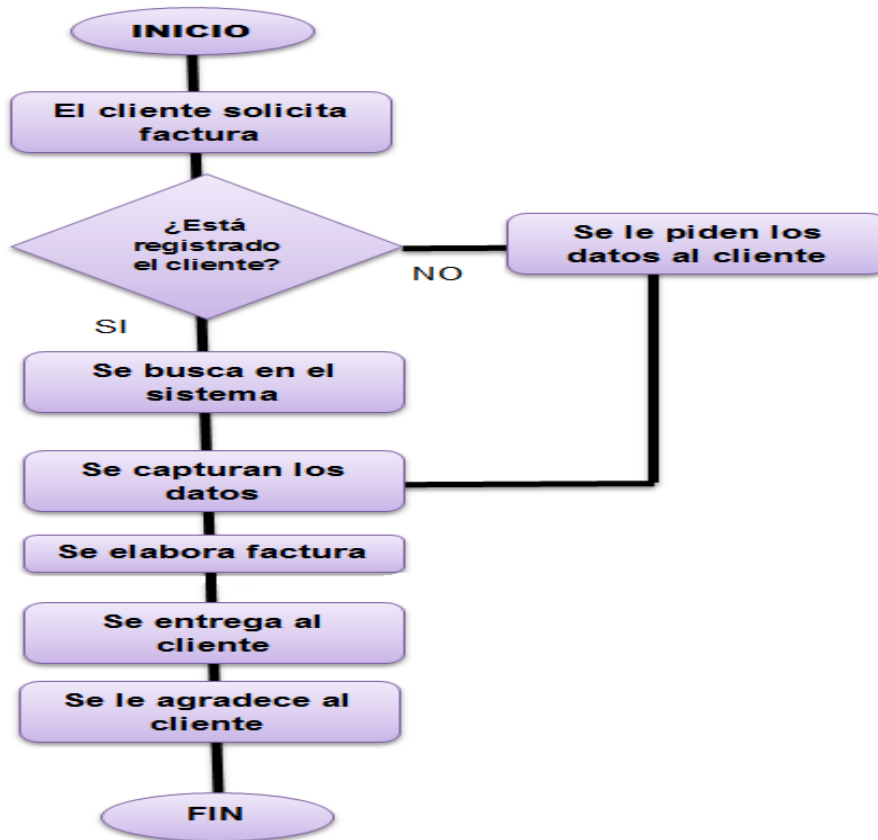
INICIO

El cliente solicita factura

¿Está registrado el cliente?

NO

Se le piden los datos al cliente

SI

Se busca en el sistema

Se capturan los datos

Se elabora factura

Se entrega al cliente

Se le agradece al cliente

FIN